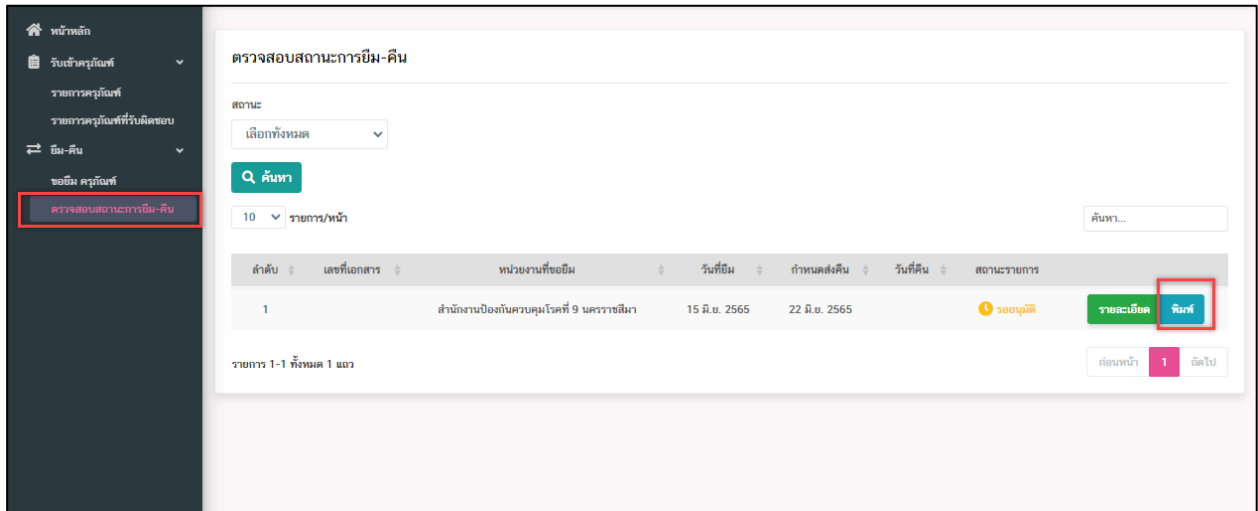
หน้าหลัก
รับเข้าครุภัณฑ์
รายการครุภัณฑ์
รายการครุภัณฑ์ที่รับผิดชอบ
ยืม-คืน
ขอยืม ครุภัณฑ์
ตรวจสอบสถานะการยืม-คืน

ตรวจสอบสถานะการยืม-คืน

สถานะ
เลือกทั้งหมด

ค้นหา

10 รายการ/หน้า

ค้นหา...

| ลำดับ | เลขที่เอกสาร | หน่วยงานที่ขอยืม | วันที่ยืม | กำหนดส่งคืน | วันที่คืน | สถานะรายการ | |
|---|---|---|---|---|---|---|---|
| 1 | | สำนักงานป้องกันควบคุมโรคที่ 9 นครราชสีมา | 15 มิ.ย. 2565 | 22 มิ.ย. 2565 | | รออนุมัติ | รายละเอียด พิมพ์ |

รายการ 1-1 ทั้งหมด 1 แถว

ก่อนหน้า 1 ถัดไป